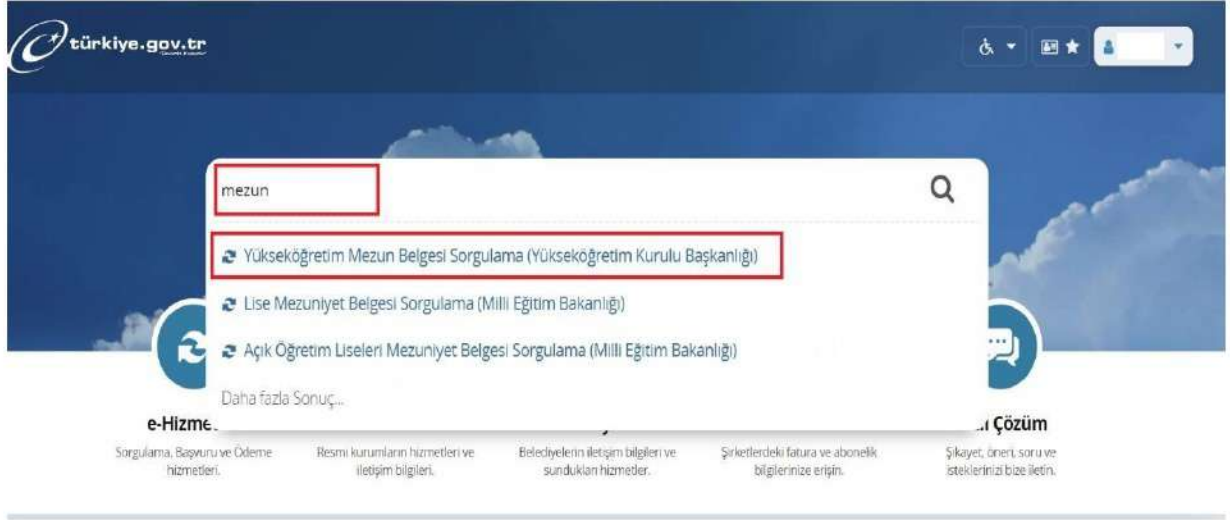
türkiye.gov.tr

mezun

Yükseköğretim Mezun Belgesi Sorgulama (Yükseköğretim Kurulu Başkanlığı)

Lise Mezuniyet Belgesi Sorgulama (Milli Eğitim Bakanlığı)

Açık Öğretim Liseleri Mezuniyet Belgesi Sorgulama (Milli Eğitim Bakanlığı)

Daha fazla Sonuç...

e-Hizme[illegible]

Sorgulama, Başvuru ve Ödeme hizmetleri.

Resmi kurumların hizmetleri ve iletişim bilgileri.

Belediyelerin iletişim bilgileri ve sundukları hizmetler.

Şirketlerdeki fatura ve abonelik bilgilerinize erişin.

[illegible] Çözüm

Şikayet, öneri, soru ve isteklerinizi bize iletin.